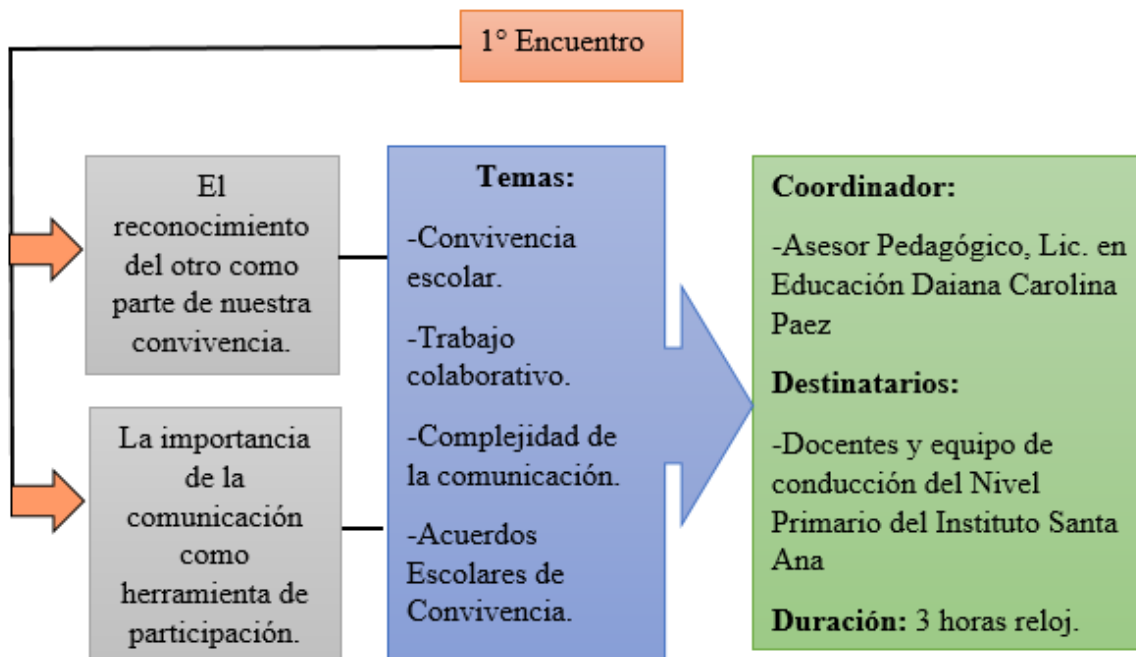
1° Encuentro

El reconocimiento del otro como parte de nuestra convivencia.

La importancia de la comunicación como herramienta de participación.

Temas:

-Convivencia escolar.

-Trabajo colaborativo.

-Complejidad de la comunicación.

-Acuerdos Escolares de Convivencia.

Coordinador:

-Asesor Pedagógico, Lic. en Educación Daiana Carolina Paez

Destinatarios:

-Docentes y equipo de conducción del Nivel Primario del Instituto Santa Ana

Duración: 3 horas reloj.